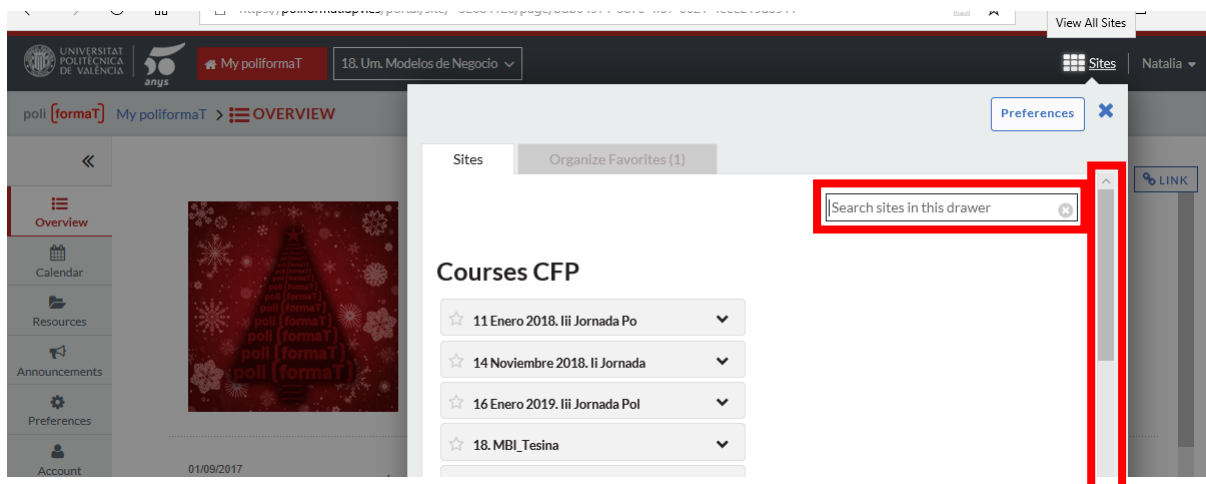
View All Sites

UNIVERSITAT POLITÈCNICA DE VALÈNCIA
50 anys

My poliformaT
18. Um. Modelos de Negocio
Sites
Natalia

poli [formaT] My poliformaT > OVERVIEW

Preferences

Sites
Organize Favorites (1)

LINK

Search sites in this drawer

Courses CFP

11 Enero 2018. Iii Jornada Po
14 Noviembre 2018. Ii Jornada
16 Enero 2019. Iii Jornada Pol
18. MBI_Tesina

Overview
Calendar
Resources
Announcements
Preferences
Account

poli [formaT]
poli [formaT]
poli [formaT]

01/09/2017